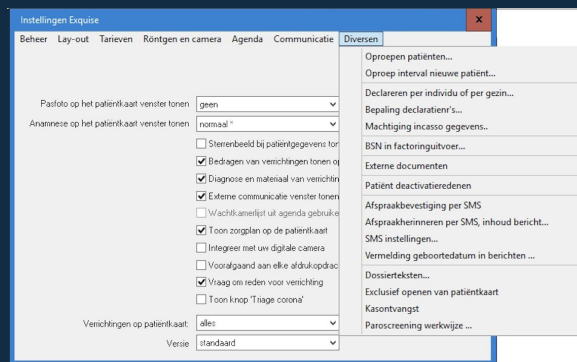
Instellingen Exquise

x

Beheer Lay-out Tarieven Röntgen en camera Agenda Communicatie Diversen

Pasfoto op het patiëntkaart venster tonen geen

Anamnese op het patiëntkaart venster tonen normaal *

Sterrenbeeld bij patiëntgegevens tor

Bedragen van verrichtingen tonen op

Diagnose en materiaal van verrichtin

Externe communicatie venster tonen

Wachtkamerlijst uit agenda gebruike

Toon zorgplan op de patiëntkaart

Integreer met uw digitale camera

Voorafgaand aan elke afdrukopdrac

Vraag om reden voor verrichting

Toon knop 'Triage corona'

Verrichtingen op patiëntkaart: alles

Versie standaard

Oproepen patiënten...

Oproep interval nieuwe patiënt...

Declareren per individu of per gezin...

Bepaling declaratient's...

Machtiging incasso gegevens..

BSN in factoringuitvoer...

Externe documenten

Patiënt deactivatieredenen

Afspraakbevestiging per SMS

Afspraakherinneren per SMS, inhoud bericht...

SMS instellingen...

Vermelding geboortedatum in berichten ...

Dossierteksten...

Exclusief openen van patiëntkaart

Kasontvangst

Paroscreening werkwijze ...